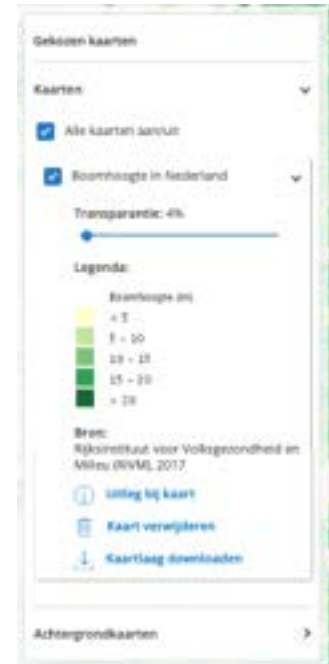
Gekozen kaarten

Kaarten

Alle kaarten aan/uit

Boomhoogte in Nederland

Transparantie: 4%

Legenda:

Boomhoogte (m)

< 5

5 - 10

10 - 15

15 - 20

> 20

Bron:
Rijksinstituut voor Volksgezondheid en Milieu (RIVM), 2017

Uitleg bij kaart

Kaart verwijderen

Kaartlaag downloaden

Achtergrondkaarten